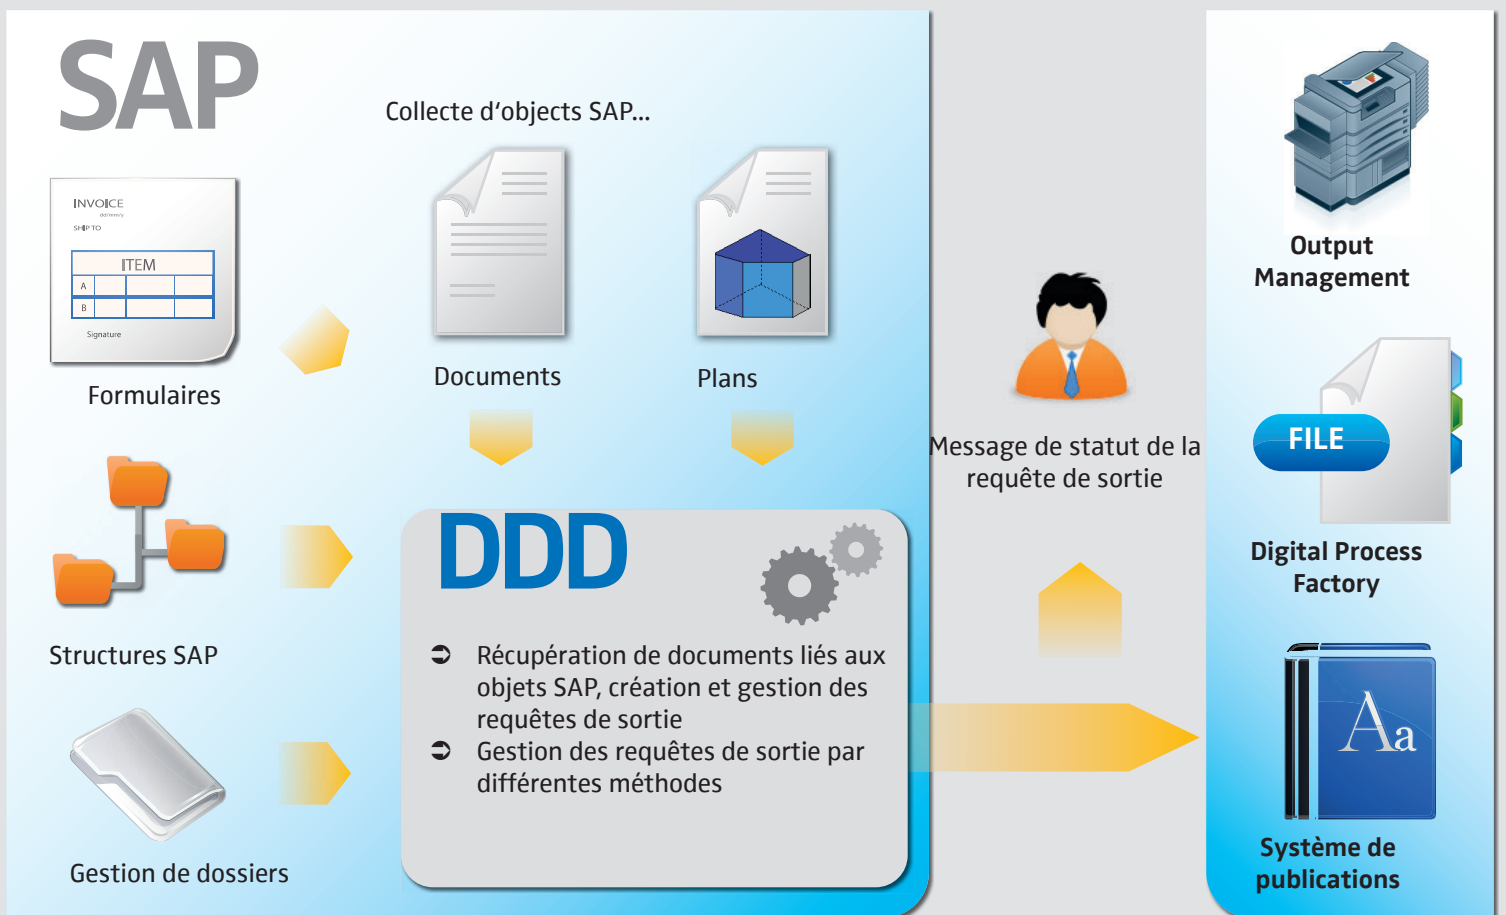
SAP

Collecte d'objects SAP...

INVOICE
SHIP TO
ITEM
A
B
Signature

Formulaires

Documents

Plans

Output Management

Message de statut de la requête de sortie

FILE

Digital Process Factory

Structures SAP

DDD

➲ Récupération de documents liés aux objets SAP, création et gestion des requêtes de sortie
➲ Gestion des requêtes de sortie par différentes méthodes

Aa

Système de publications

Gestion de dossiers